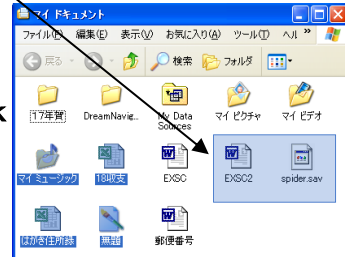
マイ ドキュメント
ファイル(F) 編集(E) 表示(V) お気に入り(A) ツール(T) ヘル
戻る
検索
フォルダ
17年賀
DreamNavig...
My Data Sources
マイ ピクチャ
マイ ビデオ
マイ ミュージック
18収支
EXSC
EXSC2
spider.sav
はがき住所録
無題
郵便番号
k